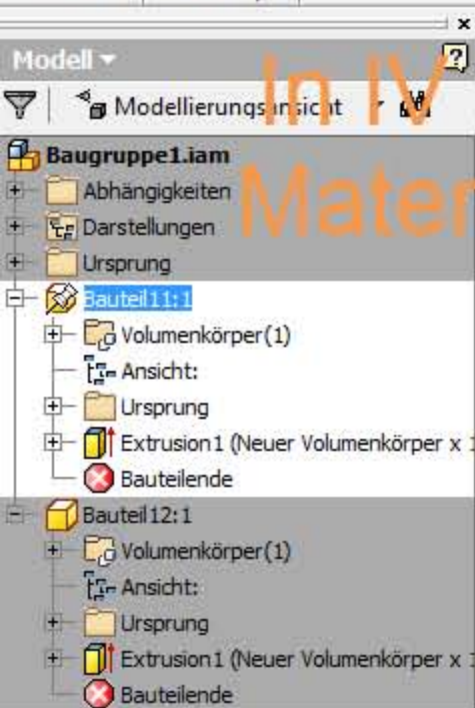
Modell ▾

Modellierungsansicht

In IV

Mater

Baugruppe1.iam

Abhängigkeiten

Darstellungen

Ursprung

Bauteil11:1

Volumenkörper(1)

Ansicht:

Ursprung

Extrusion1 (Neuer Volumenkörper x

Bauteilende

Bauteil12:1

Volumenkörper(1)

Ansicht:

Ursprung

Extrusion1 (Neuer Volumenkörper x

Bauteilende